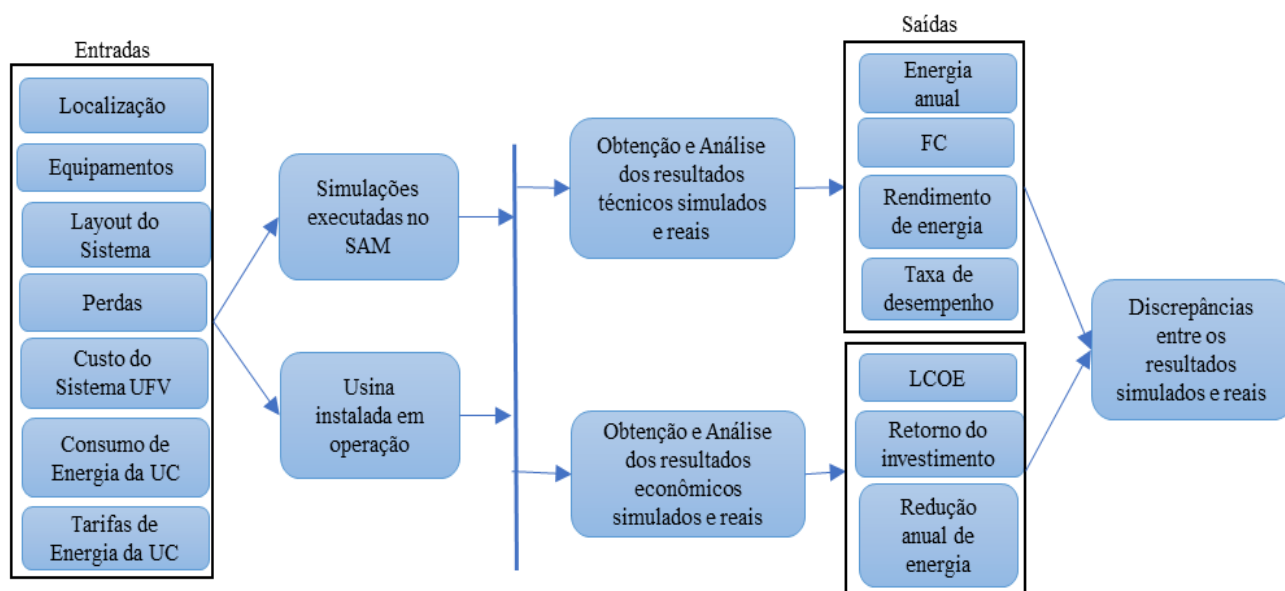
Entradas

Localização

Equipamentos

Layout do Sistema

Perdas

Custo do Sistema UFV

Consumo de Energia da UC

Tarifas de Energia da UC

Simulações executadas no SAM

Usina instalada em operação

Obtenção e Análise dos resultados técnicos simulados e reais

Obtenção e Análise dos resultados econômicos simulados e reais

Saídas

Energia anual

FC

Rendimento de energia

Taxa de desempenho

LCOE

Retorno do investimento

Redução anual de energia

Discrepâncias entre os resultados simulados e reais